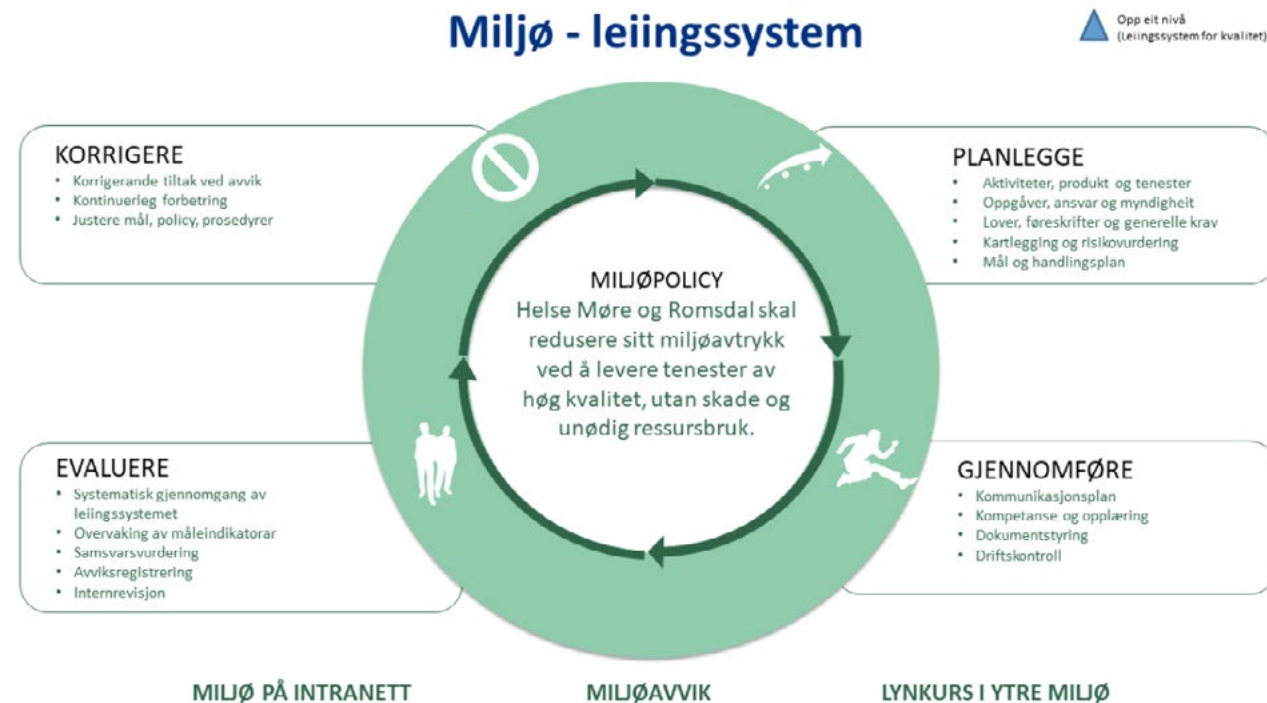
Miljø - leiingssystem

Opp eit nivå
(Leiingssystem for kvalitet)

KORRIGERE
- Korrigerande tiltak ved avvik
- Kontinuerleg forbetring
- Justere mål, policy, prosedyrer

PLANLEGGE
- Aktiviteter, produkt og tenester
- Oppgåver, ansvar og myndigheit
- Lover, føreskrifter og generelle krav
- Kartlegging og risikovurdering
- Mål og handlingsplan

MILJØPOLICY
Helse Møre og Romsdal skal redusere sitt miljøavtrykk ved å levere tenester av høg kvalitet, utan skade og unødig ressursbruk.

EVALUERE
- Systematisk gjennomgang av leiingssystemet
- Overvaking av måleindikatorar
- Samsvarsvurdering
- Avviksregistrering
- Internrevisjon

GJENNOMFØRE
- Kommunikasjonsplan
- Kompetanse og opplæring
- Dokumentstyring
- Driftskontroll

MILJØ PÅ INTRANETT

MILJØAVVIK

LYNKURS I YTRE MILJØ